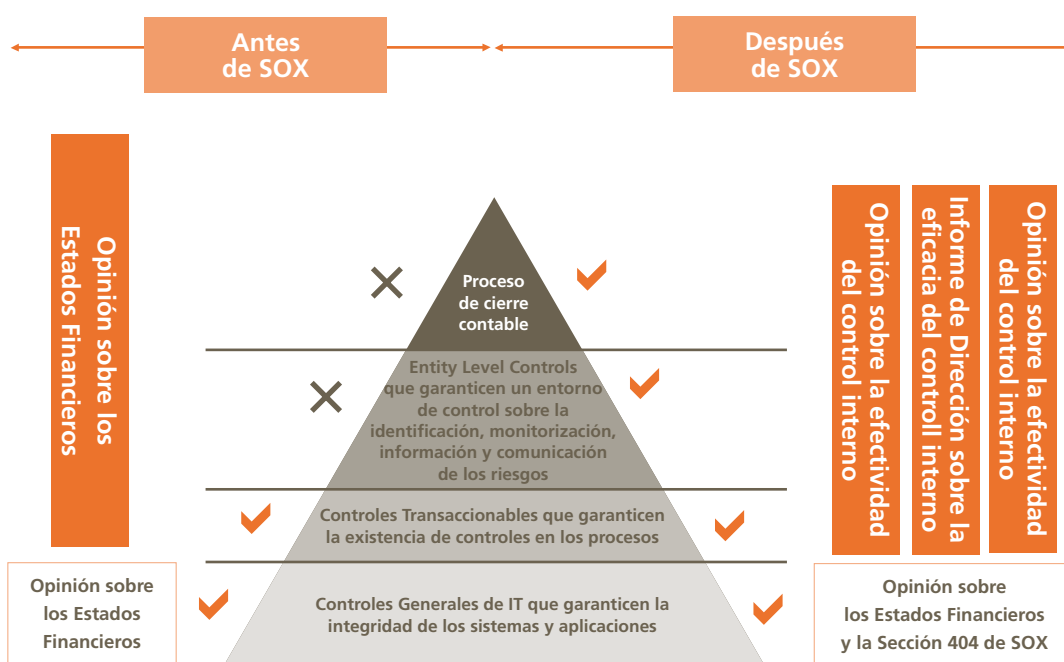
Antes de SOX

Después de SOX

Opinión sobre los Estados Financieros

Proceso de cierre contable

Entity Level Controls que garanticen un entorno de control sobre la identificación, monitorización, información y comunicación de los riesgos

Controles Transaccionables que garanticen la existencia de controles en los procesos

Controles Generales de IT que garanticen la integridad de los sistemas y aplicaciones

Opinión sobre la efectividad del control interno

Informe de Dirección sobre la eficacia del controll interno

Opinión sobre la efectividad del control interno

Opinión sobre los Estados Financieros

Opinión sobre los Estados Financieros y la Sección 404 de SOX